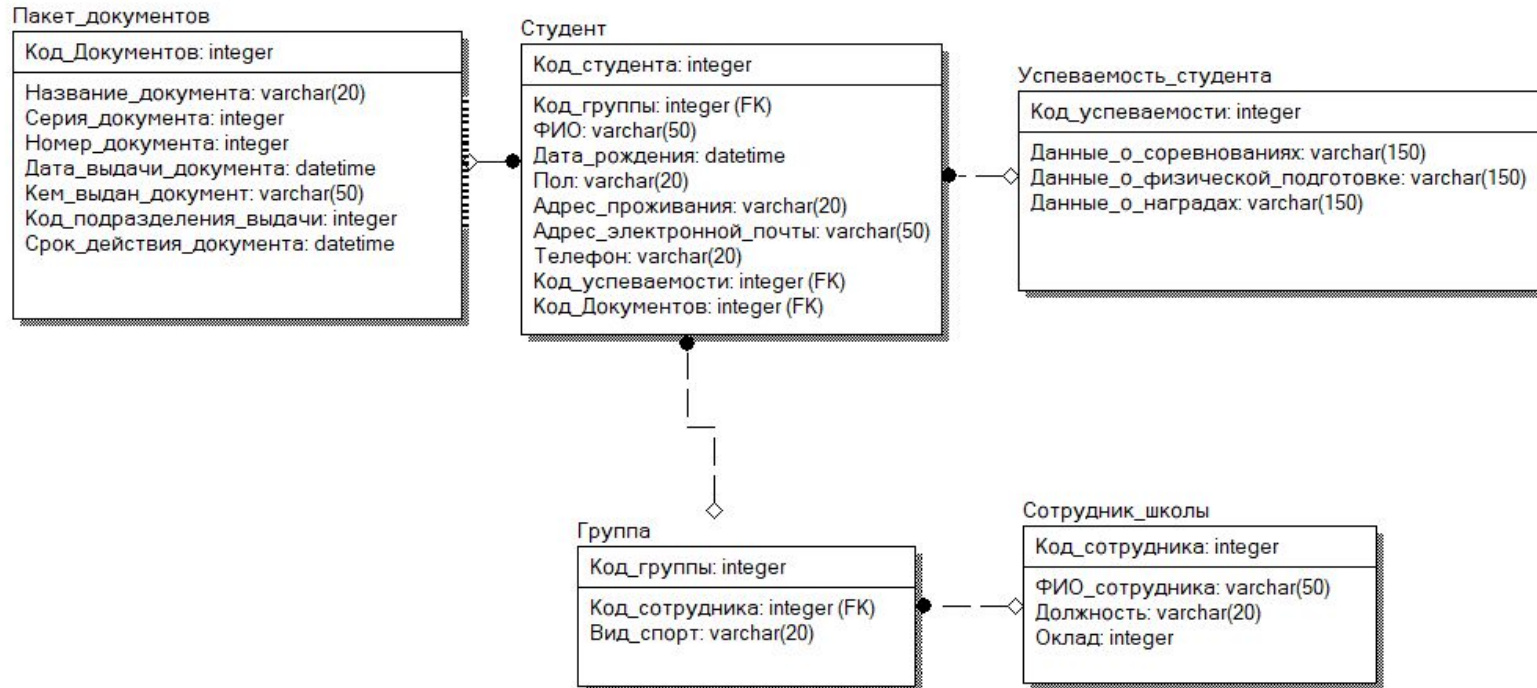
Пакет_документов

Код_Документов: integer

Название_документа: varchar(20)
Серия_документа: integer
Номер_документа: integer
Дата_выдачи_документа: datetime
Кем_выдан_документ: varchar(50)
Код_подразделения_выдачи: integer
Срок_действия_документа: datetime

Студент

Код_студента: integer

Код_группы: integer (FK)
ФИО: varchar(50)
Дата_рождения: datetime
Пол: varchar(20)
Адрес_проживания: varchar(20)
Адрес_электронной_почты: varchar(50)
Телефон: varchar(20)
Код_успеваемости: integer (FK)
Код_Документов: integer (FK)

Успеваемость_студента

Код_успеваемости: integer

Данные_о_соревнованиях: varchar(150)
Данные_о_физической_подготовке: varchar(150)
Данные_о_наградах: varchar(150)

Группа

Код_группы: integer

Код_сотрудника: integer (FK)
Вид_спорт: varchar(20)

Сотрудник_школы

Код_сотрудника: integer

ФИО_сотрудника: varchar(50)
Должность: varchar(20)
Оклад: integer